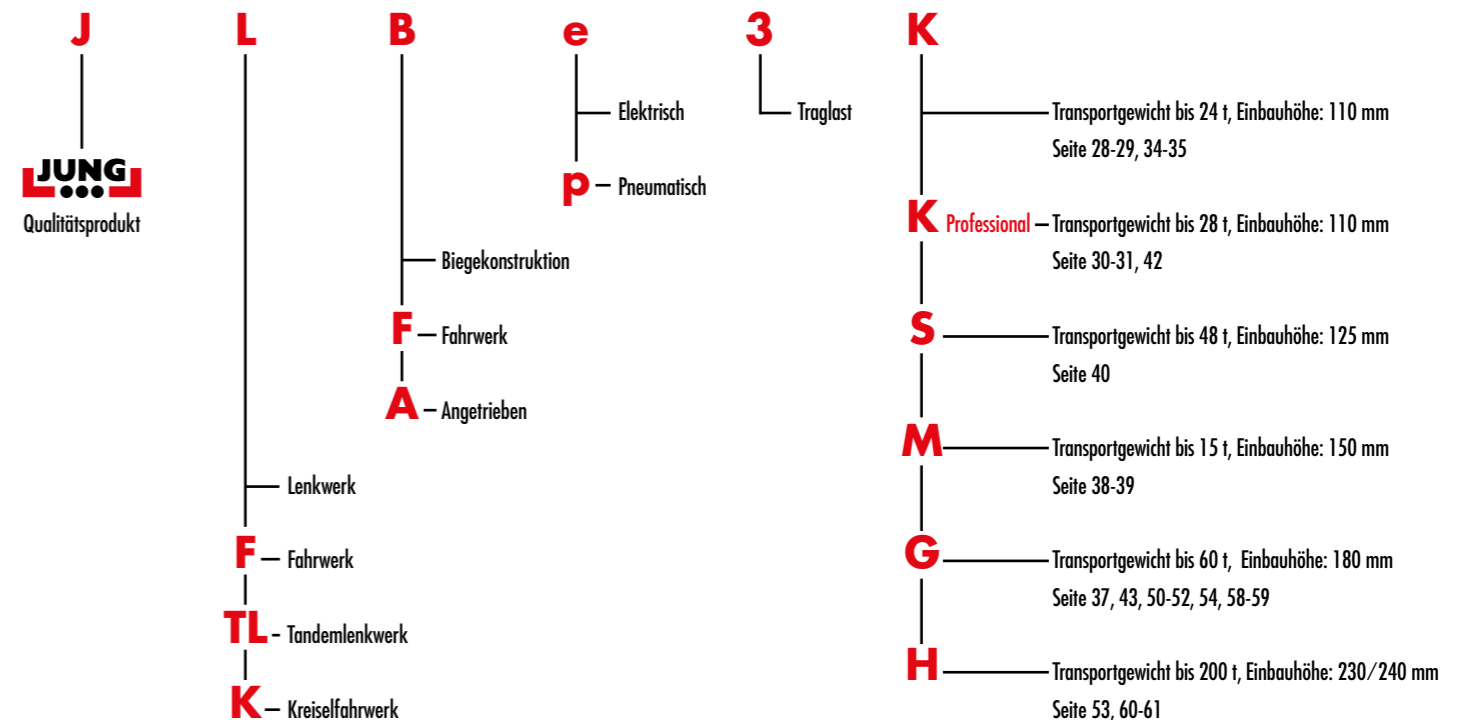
J L B e 3 K

JUNG
Qualitätsprodukt

Elektrisch

p Pneumatisch

Traglast

Transportgewicht bis 24 t, Einbauhöhe: 110 mm
Seite 28-29, 34-35

K Professional Transportgewicht bis 28 t, Einbauhöhe: 110 mm
Seite 30-31, 42

Biegekonstruktion

F Fahrwerk

A Angetrieben

S Transportgewicht bis 48 t, Einbauhöhe: 125 mm
Seite 40

M Transportgewicht bis 15 t, Einbauhöhe: 150 mm
Seite 38-39

Lenkwerk

F Fahrwerk

TL Tandemlenkwerk

K Kreiselfahrwerk

G Transportgewicht bis 60 t, Einbauhöhe: 180 mm
Seite 37, 43, 50-52, 54, 58-59

H Transportgewicht bis 200 t, Einbauhöhe: 230/240 mm
Seite 53, 60-61